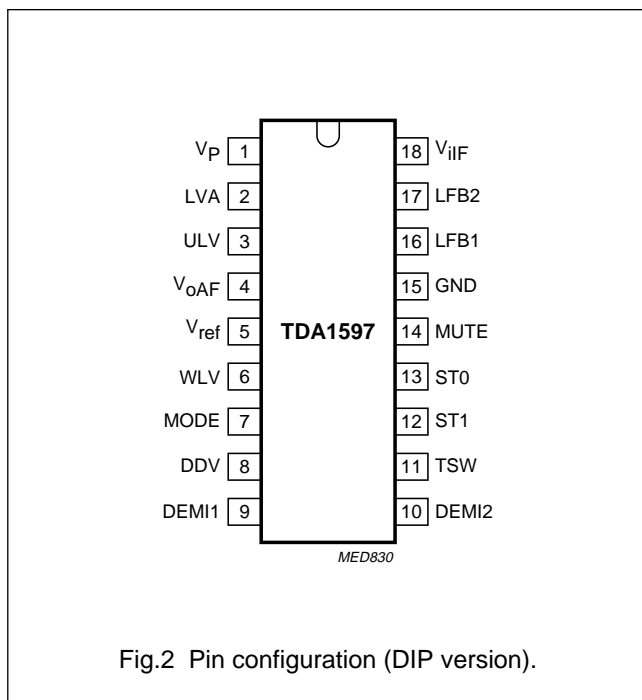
$V_P$ 1
LVA 2
ULV 3
$V_{oAF}$ 4
$V_{ref}$ 5
WLV 6
MODE 7
DDV 8
DEMI1 9

TDA1597

18 $V_{iIF}$
17 LFB2
16 LFB1
15 GND
14 MUTE
13 ST0
12 ST1
11 TSW
10 DEMI2

MED830

Fig.2 Pin configuration (DIP version).